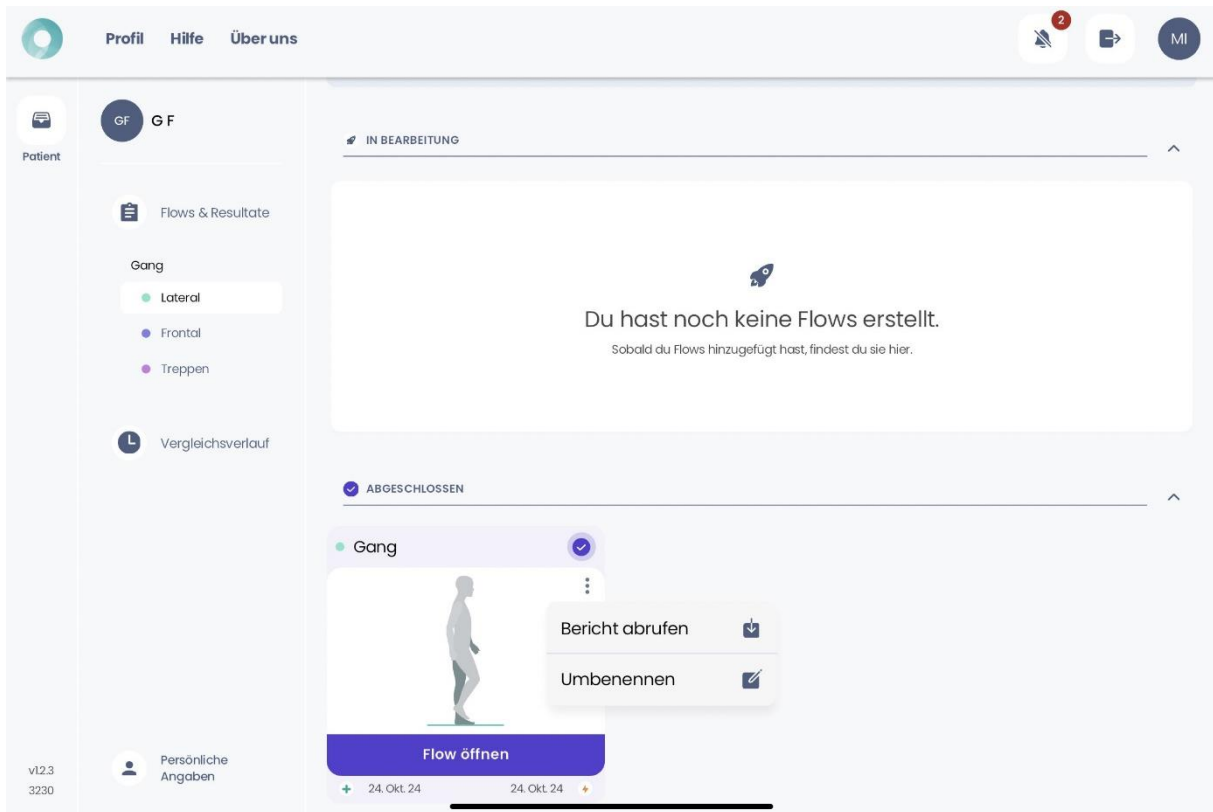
Profil Hilfe Über uns

2

MI

Patient

GF G F

Flows & Resultate

Gang

Lateral

Frontal

Treppen

Vergleichsverlauf

v1.2.3
3230

Persönliche Angaben

IN BEARBEITUNG

Du hast noch keine Flows erstellt.

Sobald du Flows hinzugefügt hast, findest du sie hier.

ABGESCHLOSSEN

Gang

Bericht abrufen

Umbenennen

Flow öffnen

24. Okt. 24

24. Okt. 24